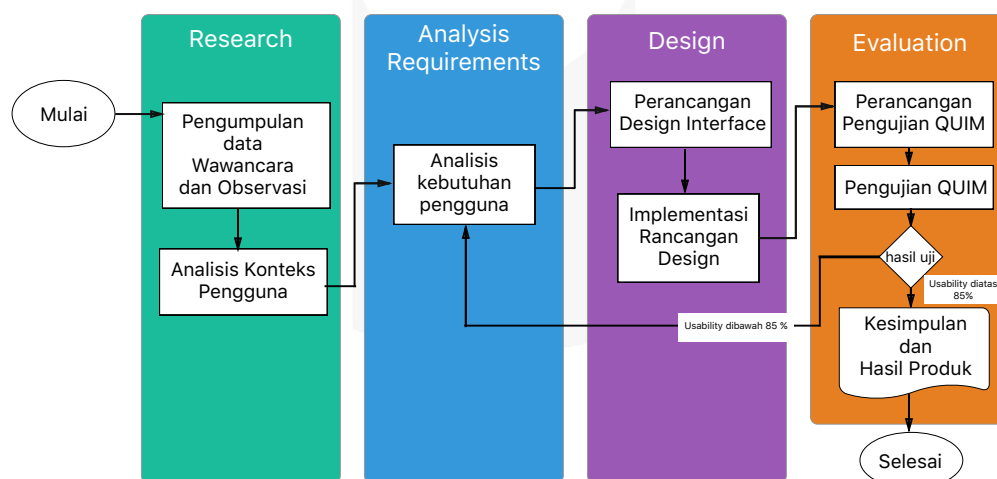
Research

Analysis Requirements

Design

Evaluation

Mulai

Pengumpulan data Wawancara dan Observasi

Analisis Konteks Pengguna

Analisis kebutuhan pengguna

Perancangan Design Interface

Implementasi Rancangan Design

Perancangan Pengujian QUIM

Pengujian QUIM

hasil uji

Usability diatas 85%

Usability dibawah 85 %

Kesimpulan dan Hasil Produk

Selesai